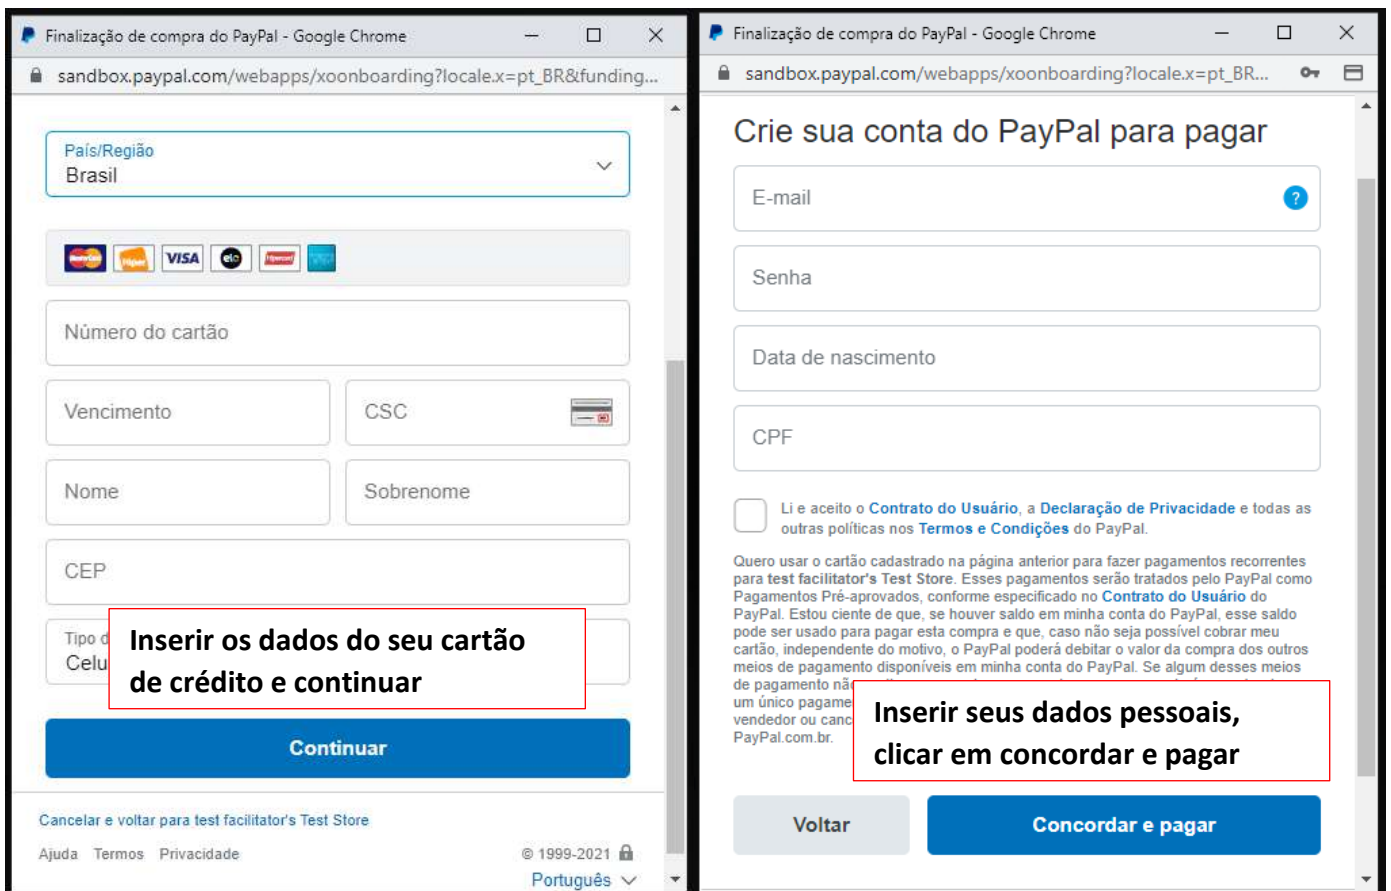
Finalização de compra do PayPal - Google Chrome

sandbox.paypal.com/webapps/xoonboarding?locale.x=pt_BR&funding...

País/Região
Brasil

VISA

Número do cartão

Vencimento

CSC

Nome

Sobrenome

CEP

Tipo d
Celu

Inserir os dados do seu cartão de crédito e continuar

Continuar

Cancelar e voltar para test facilitator's Test Store

Ajuda Termos Privacidade

© 1999-2021

Português

Finalização de compra do PayPal - Google Chrome

sandbox.paypal.com/webapps/xoonboarding?locale.x=pt_BR...

Crie sua conta do PayPal para pagar

E-mail

Senha

Data de nascimento

CPF

Li e aceito o Contrato do Usuário, a Declaração de Privacidade e todas as outras políticas nos Termos e Condições do PayPal.

Quero usar o cartão cadastrado na página anterior para fazer pagamentos recorrentes para test facilitator's Test Store. Esses pagamentos serão tratados pelo PayPal como Pagamentos Pré-aprovados, conforme especificado no Contrato do Usuário do PayPal. Estou ciente de que, se houver saldo em minha conta do PayPal, esse saldo pode ser usado para pagar esta compra e que, caso não seja possível cobrar meu cartão, independente do motivo, o PayPal poderá debitar o valor da compra dos outros meios de pagamento disponíveis em minha conta do PayPal. Se algum desses meios de pagamento nã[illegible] um único pagame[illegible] vendedor ou canc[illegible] PayPal.com.br.

Inserir seus dados pessoais, clicar em concordar e pagar

Voltar

Concordar e pagar